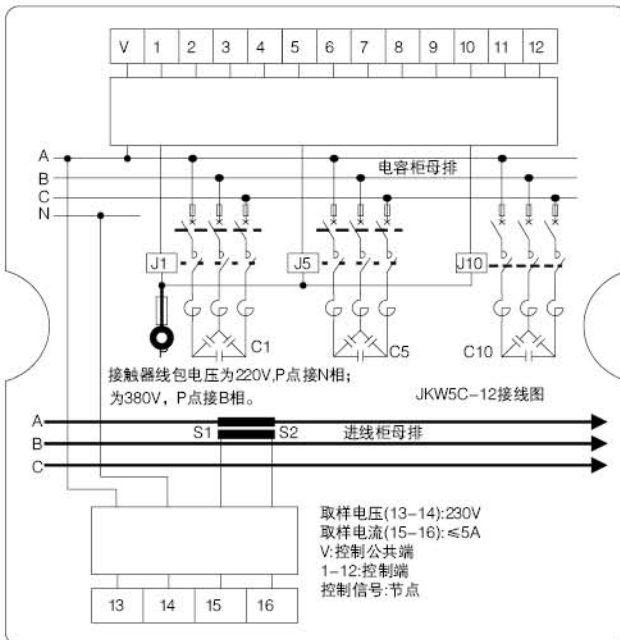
| V | 1 | 2 | 3 | 4 | 5 | 6 | 7 | 8 | 9 | 10 | 11 | 12 |
|---|---|---|---|---|---|---|---|---|---|---|---|---|

A
B
C
N

电容柜母排

J1
J5
J10

P

C1
C5
C10

接触器线包电压为220V,P点接N相；
为380V，P点接B相。

JKW5C-12接线图

A
B
C

S1
S2

进线柜母排

取样电压(13-14):230V
取样电流(15-16):≤5A
V:控制公共端
1-12:控制端
控制信号:节点

| 13 | 14 | 15 | 16 |
|---|---|---|---|